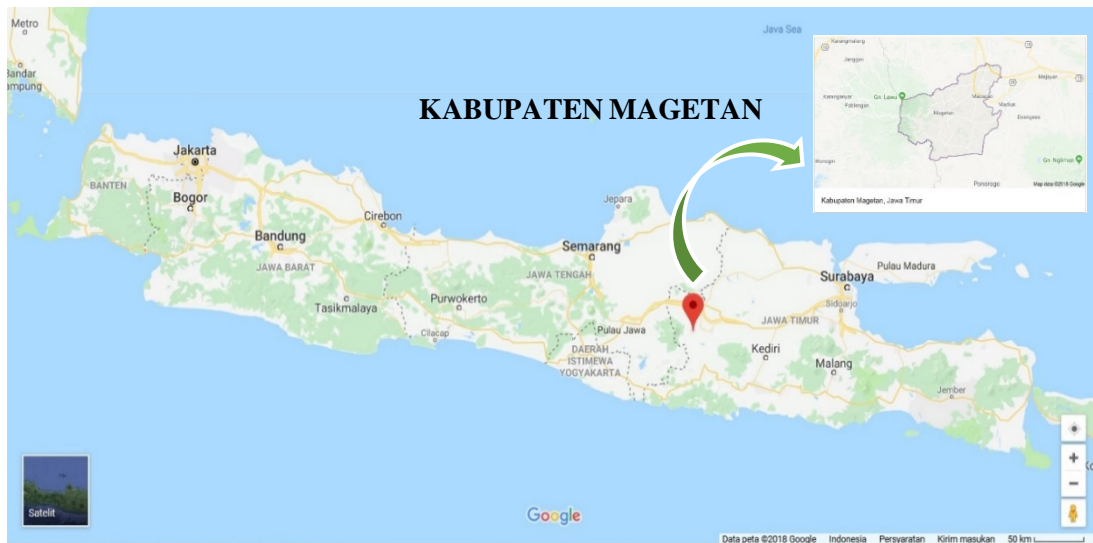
Metro

Bandar Lampung

Java Sea

KABUPATEN MAGETAN

Karangmalang
Jenggrik
Karanganyar
Polokarto
Gn. Lawu
Magetan
Maospati
Madiun
Ngawi
Dolopo
Wonogiri
Ponorogo
Gn. Ngliman
Kabupaten Magetan, Jawa Timur
Map data ©2018 Google

Jakarta
BANTEN
Bogor
Bandung
JAWA BARAT
Tasikmalaya
Cirebon
Purwokerto
Cilacap
Jepara
Semarang
JAWA TENGAH
Pulau Jawa
DAERAH ISTIMEWA YOGYAKARTA
Surabaya
Pulau Madura
Sidoarjo
JAWA TIMUR
Kediri
Malang
Jember

Satelit

Google

Data peta ©2018 Google Indonesia Persyaratan Kirim masukan 50 km